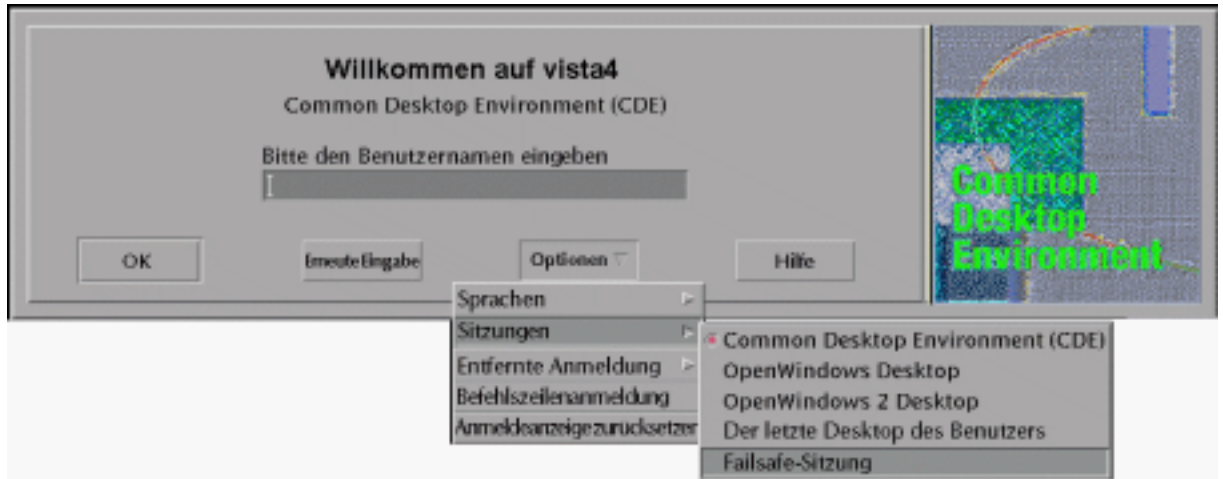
Willkommen auf vista4

Common Desktop Environment (CDE)

Bitte den Benutzernamen eingeben

OK

Erneute Eingabe

Optionen

Hilfe

Common Desktop Environment

Sprachen

Sitzungen

Entfernte Anmeldung

Befehlszeilenanmeldung

Anmeldeanzeige zurücksetzen

Common Desktop Environment (CDE)

OpenWindows Desktop

OpenWindows 2 Desktop

Der letzte Desktop des Benutzers

Failsafe-Sitzung